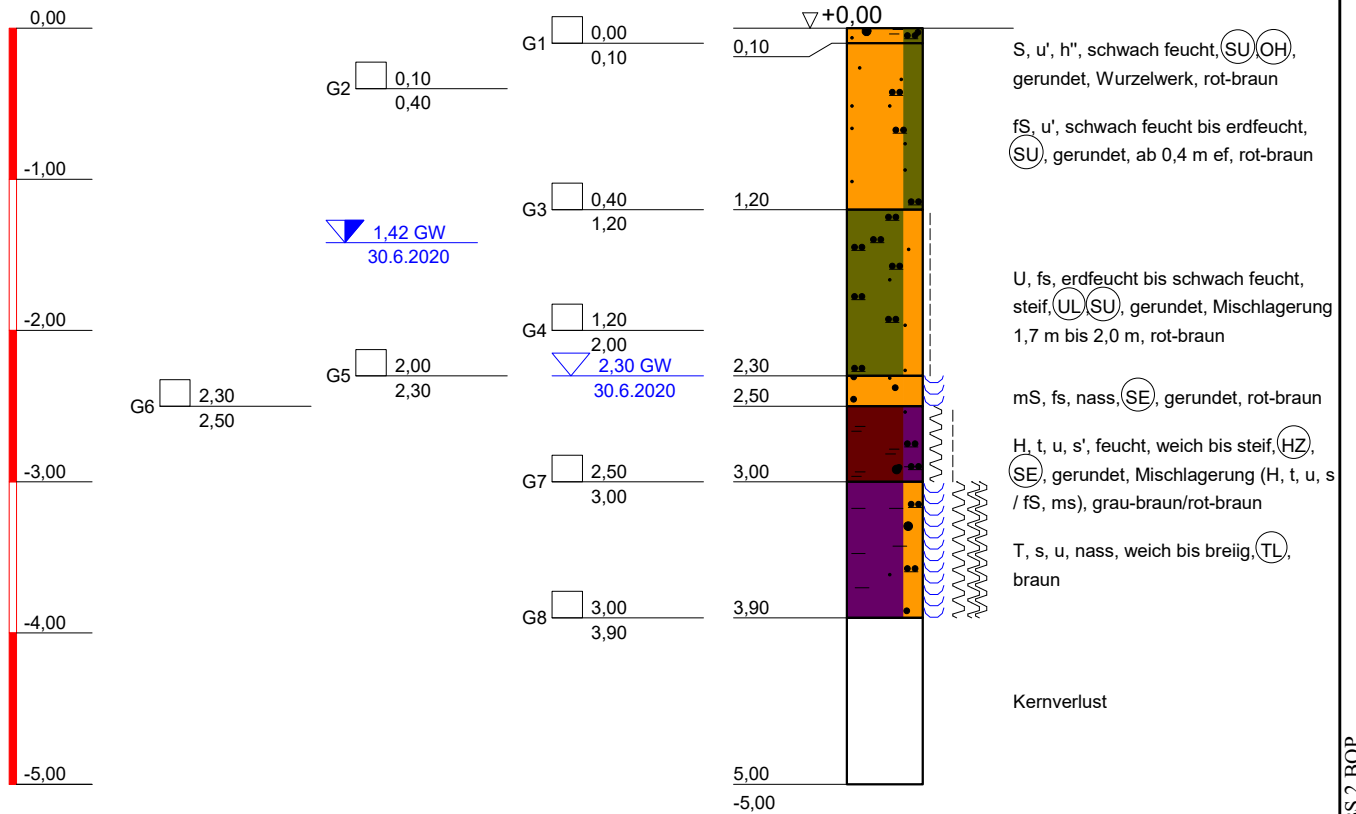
0,00

-1,00

-2,00

-3,00

-4,00

-5,00

G6 2,30
2,50

G2 0,10
0,40

1,42 GW
30.6.2020

G5 2,00
2,30

G1 0,00
0,10

G3 0,40
1,20

G4 1,20
2,00

2,30 GW
30.6.2020

G7 2,50
3,00

G8 3,00
3,90

+0,00

0,10

1,20

2,30

2,50

3,00

3,90

5,00

-5,00

S, u', h'', schwach feucht, SU, OH, gerundet, Wurzelwerk, rot-braun

fS, u', schwach feucht bis erdfeucht, SU, gerundet, ab 0,4 m ef, rot-braun

U, fs, erdfeucht bis schwach feucht, steif, UL, SU, gerundet, Mischlagerung 1,7 m bis 2,0 m, rot-braun

mS, fs, nass, SE, gerundet, rot-braun

H, t, u, s', feucht, weich bis steif, HZ, SE, gerundet, Mischlagerung (H, t, u, s / fS, ms), grau-braun/rot-braun

T, s, u, nass, weich bis breiig, TL, braun

Kernverlust

S 2 BOP